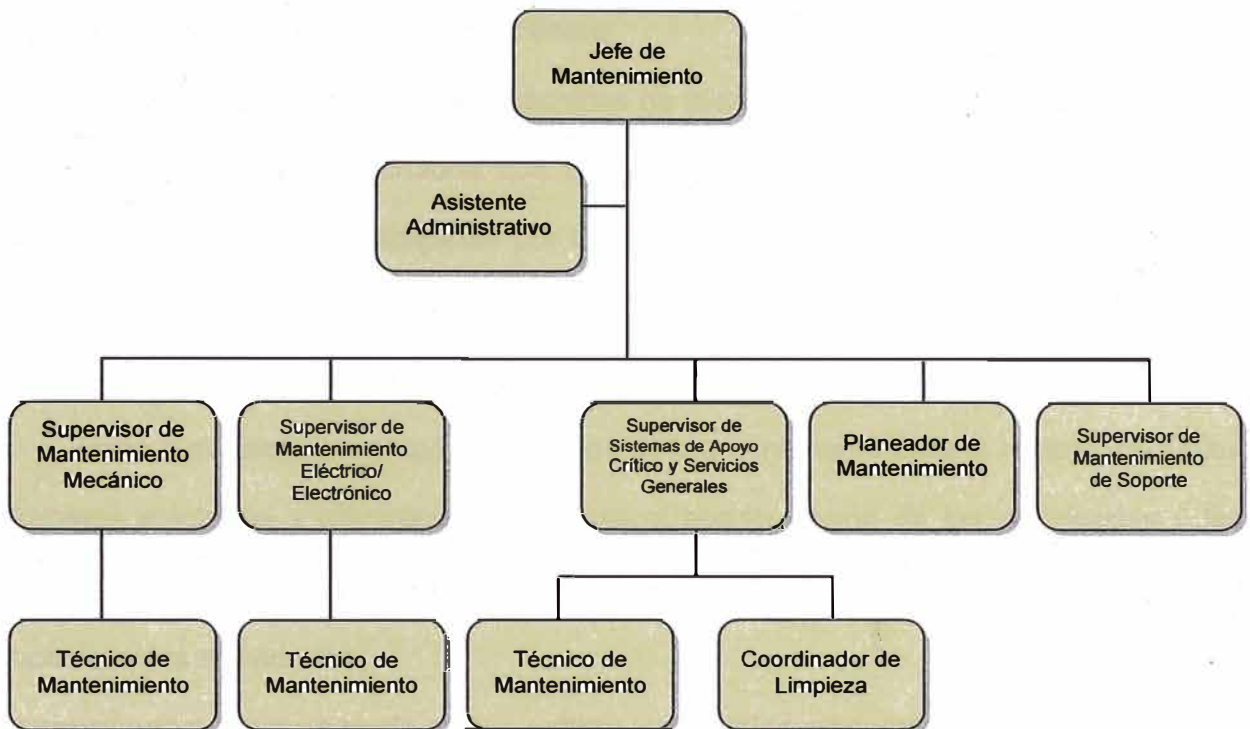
Jefe de Mantenimiento

Asistente Administrativo

Supervisor de Mantenimiento Mecánico

Supervisor de Mantenimiento Eléctrico/ Electrónico

Supervisor de Sistemas de Apoyo Crítico y Servicios Generales

Planeador de Mantenimiento

Supervisor de Mantenimiento de Soporte

Técnico de Mantenimiento

Técnico de Mantenimiento

Técnico de Mantenimiento

Coordinador de Limpieza